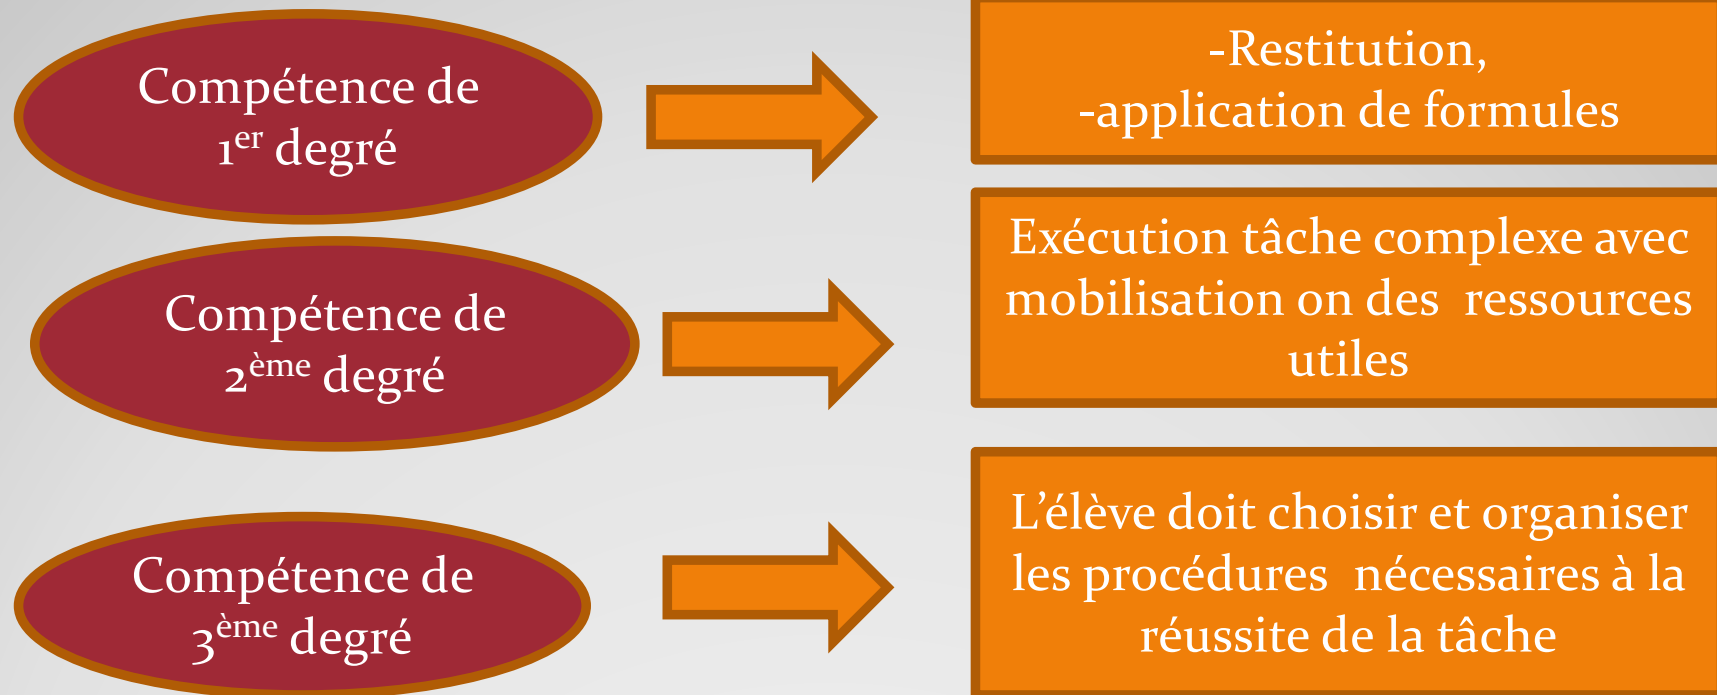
Compétence de 1<sup>er</sup> degré

-Restitution,
-application de formules

Compétence de 2<sup>ème</sup> degré

Exécution tâche complexe avec mobilisation on des ressources utiles

Compétence de 3<sup>ème</sup> degré

L’élève doit choisir et organiser les procédures nécessaires à la réussite de la tâche